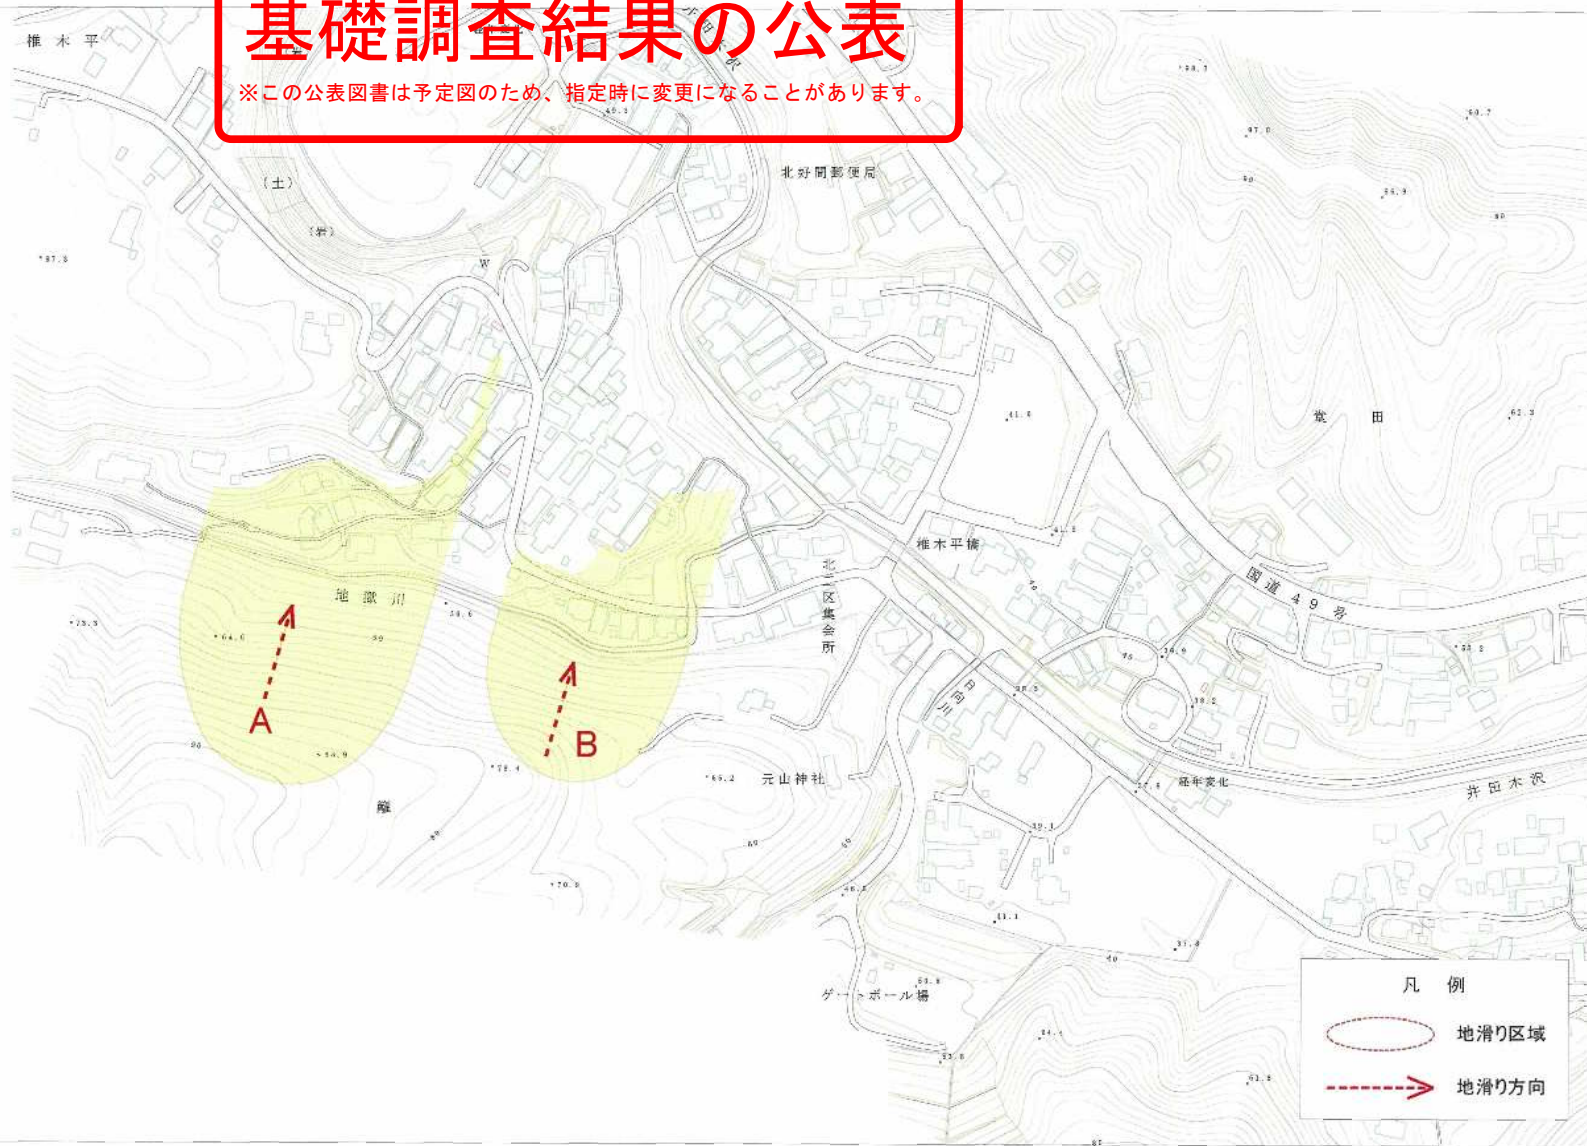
基礎調査結果の公表
※この公表図書は予定図のため、指定時に変更になることがあります。

椎木平

(土)

(岩)

北好間郵便局

覚　田

椎木平橋

国道49号

地獄川

北二区集会所

A

B

元山神社

川向日

経年変化

井田木沢

ゲートボール場

凡　例

地滑り区域

地滑り方向